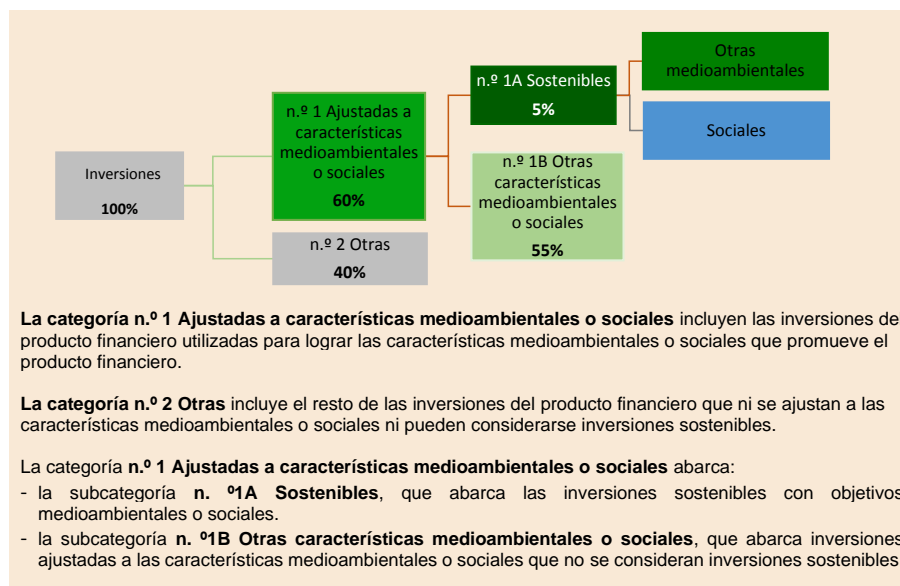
Inversiones
100%

n.º 1 Ajustadas a características medioambientales o sociales
60%

n.º 2 Otras
40%

n.º 1A Sostenibles
5%

n.º 1B Otras características medioambientales o sociales
55%

Otras medioambientales

Sociales

**La categoría n.º 1 Ajustadas a características medioambientales o sociales** incluyen las inversiones del producto financiero utilizadas para lograr las características medioambientales o sociales que promueve el producto financiero.

**La categoría n.º 2 Otras** incluye el resto de las inversiones del producto financiero que ni se ajustan a las características medioambientales o sociales ni pueden considerarse inversiones sostenibles.

La categoría **n.º 1 Ajustadas a características medioambientales o sociales** abarca:
- la subcategoría **n. º1A Sostenibles**, que abarca las inversiones sostenibles con objetivos medioambientales o sociales.
- la subcategoría **n. º1B Otras características medioambientales o sociales**, que abarca inversiones ajustadas a las características medioambientales o sociales que no se consideran inversiones sostenibles.